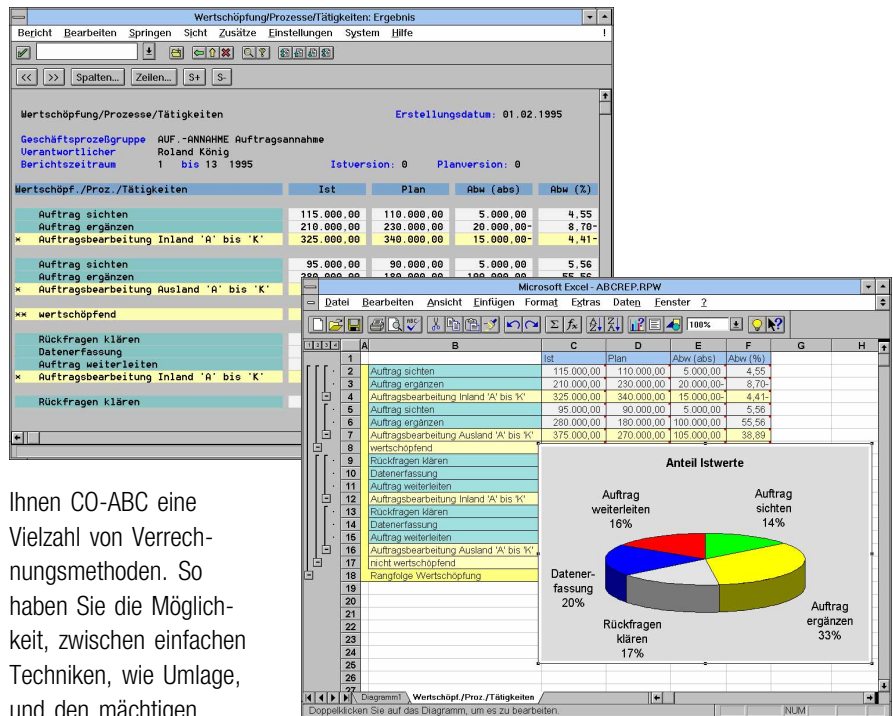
Wertschöpfung/Prozesse/Tätigkeiten: Ergebnis

Bericht Bearbeiten Springen Sicht Zusätze Einstellungen System Hilfe

Spalten... Zeilen... S+ S-

Wertschöpfung/Prozesse/Tätigkeiten Erstellungsdatum: 01.02.1995

Geschäftsprozeßgruppe AUF.-ANNAHME Auftragsannahme
Verantwortlicher Roland König
Berichtszeitraum 1 bis 13 1995 Istversion: 0 Planversion: 0

| Wertschöpf./Proz./Tätigkeiten | Ist | Plan | Abw (abs) | Abw (%) |
|---|---|---|---|---|
| Auftrag sichten | 115.000,00 | 110.000,00 | 5.000,00 | 4,55 |
| Auftrag ergänzen | 210.000,00 | 230.000,00 | 20.000,00- | 8,70- |
| * Auftragsbearbeitung Inland 'A' bis 'K' | 325.000,00 | 340.000,00 | 15.000,00- | 4,41- |
| Auftrag sichten | 95.000,00 | 90.000,00 | 5.000,00 | 5,56 |
| Auftrag ergänzen | 280.000,00 | 180.000,00 | 100.000,00 | 55,56 |
| * Auftragsbearbeitung Ausland 'A' bis 'K' | | | | |
| ** wertschöpfend | | | | |
| Rückfragen klären | | | | |
| Datenerfassung | | | | |
| Auftrag weiterleiten | | | | |
| * Auftragsbearbeitung Inland 'A' bis 'K' | | | | |
| Rückfragen klären | | | | |

Microsoft Excel - ABCREP.RPW

Datei Bearbeiten Ansicht Einfügen Format Extras Daten Fenster ?

100%

| | B | C | D | E | F | G | H |
|---|---|---|---|---|---|---|---|
| 1 | | Ist | Plan | Abw (abs) | Abw (%) | | |
| 2 | Auftrag sichten | 115.000,00 | 110.000,00 | 5.000,00 | 4,55 | | |
| 3 | Auftrag ergänzen | 210.000,00 | 230.000,00 | 20.000,00- | 8,70- | | |
| 4 | Auftragsbearbeitung Inland 'A' bis 'K' | 325.000,00 | 340.000,00 | 15.000,00- | 4,41- | | |
| 5 | Auftrag sichten | 95.000,00 | 90.000,00 | 5.000,00 | 5,56 | | |
| 6 | Auftrag ergänzen | 280.000,00 | 180.000,00 | 100.000,00 | 55,56 | | |
| 7 | Auftragsbearbeitung Ausland 'A' bis 'K' | 375.000,00 | 270.000,00 | 105.000,00 | 38,89 | | |
| 8 | wertschöpfend | | | | | | |
| 9 | Rückfragen klären | | | | | | |
| 10 | Datenerfassung | | | | | | |
| 11 | Auftrag weiterleiten | | | | | | |
| 12 | Auftragsbearbeitung Inland 'A' bis 'K' | | | | | | |
| 13 | Rückfragen klären | | | | | | |
| 14 | Datenerfassung | | | | | | |
| 15 | Auftrag weiterleiten | | | | | | |
| 16 | Auftragsbearbeitung Ausland 'A' bis 'K' | | | | | | |
| 17 | nicht wertschöpfend | | | | | | |
| 18 | Rangfolge Wertschöpfung | | | | | | |

19 20 21 22 23 24 25 26 27

Anteil Istwerte

Auftrag weiterleiten 16%
Auftrag sichten 14%
Datenerfassung 20%
Auftrag ergänzen 33%
Rückfragen klären 17%

Diagramm1 Wertschöpf./Proz./Tätigkeiten
Doppelklicken Sie auf das Diagramm, um es zu bearbeiten.
NUM

Ihnen CO-ABC eine Vielzahl von Verrechnungsmethoden. So haben Sie die Möglichkeit, zwischen einfachen Techniken, wie Umlage, und den mächtigen